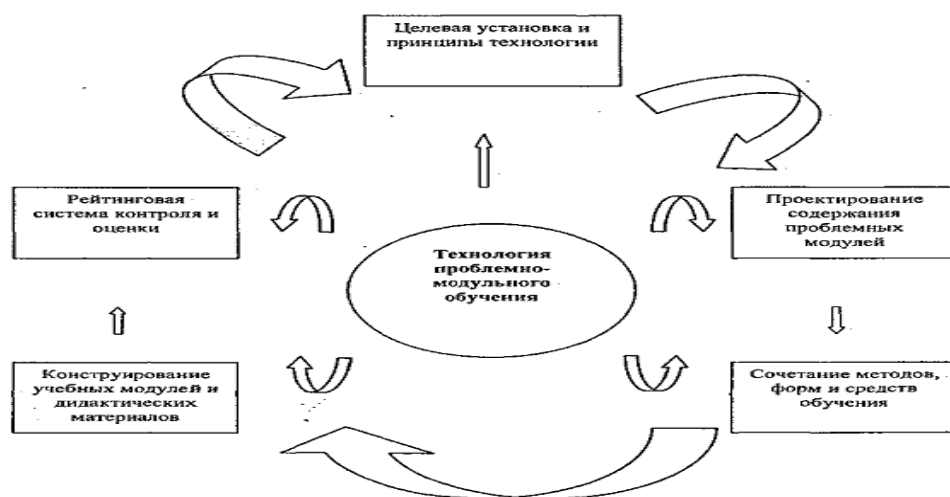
Целевая установка и принципы технологии

Рейтинговая система контроля и оценки

Технология проблемно-модульного обучения

Проектирование содержания проблемных модулей

Конструирование учебных модулей и дидактических материалов

Сочетание методов, форм и средств обучения